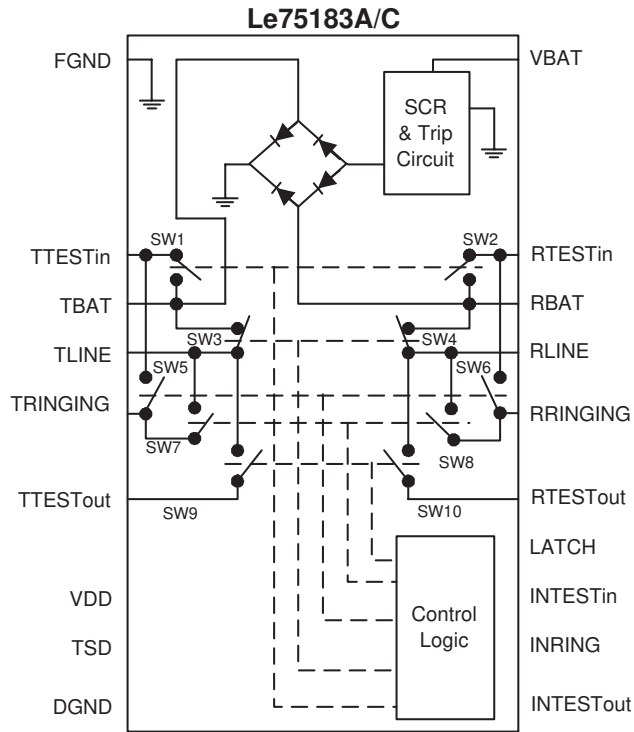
Le75183A/C

FGND

VBAT

SCR & Trip Circuit

SW1

SW2

TTESTin

RTESTin

TBAT

RBAT

SW3

SW4

TLINE

RLINE

SW5

SW6

TRINGING

RRINGING

SW7

SW8

TTESTout

RTESTout

SW9

SW10

LATCH

INTESTin

VDD

Control Logic

TSD

INRING

DGND

INTESTout